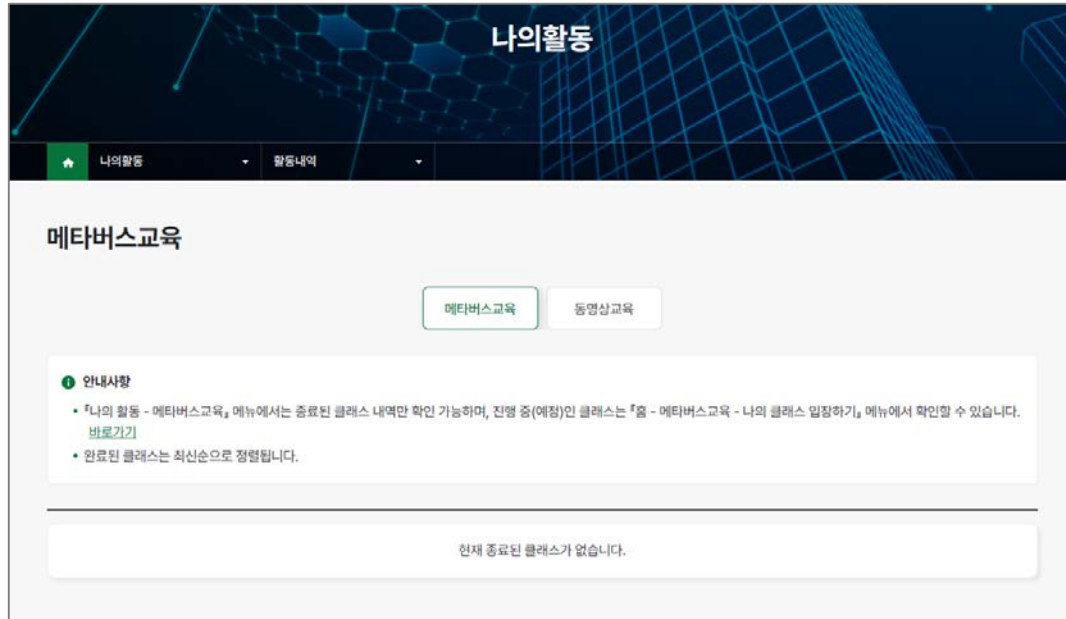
나의활동

나의활동
활동내역

메타버스교육

메타버스교육
동영상교육

안내사항

• 『나의 활동 - 메타버스교육』 메뉴에서는 종료된 클래스 내역만 확인 가능하며, 진행 중(예정)인 클래스는 『홈 - 메타버스교육 - 나의 클래스 입장하기』 메뉴에서 확인할 수 있습니다. 바로가기

• 완료된 클래스는 최신순으로 정렬됩니다.

현재 종료된 클래스가 없습니다.